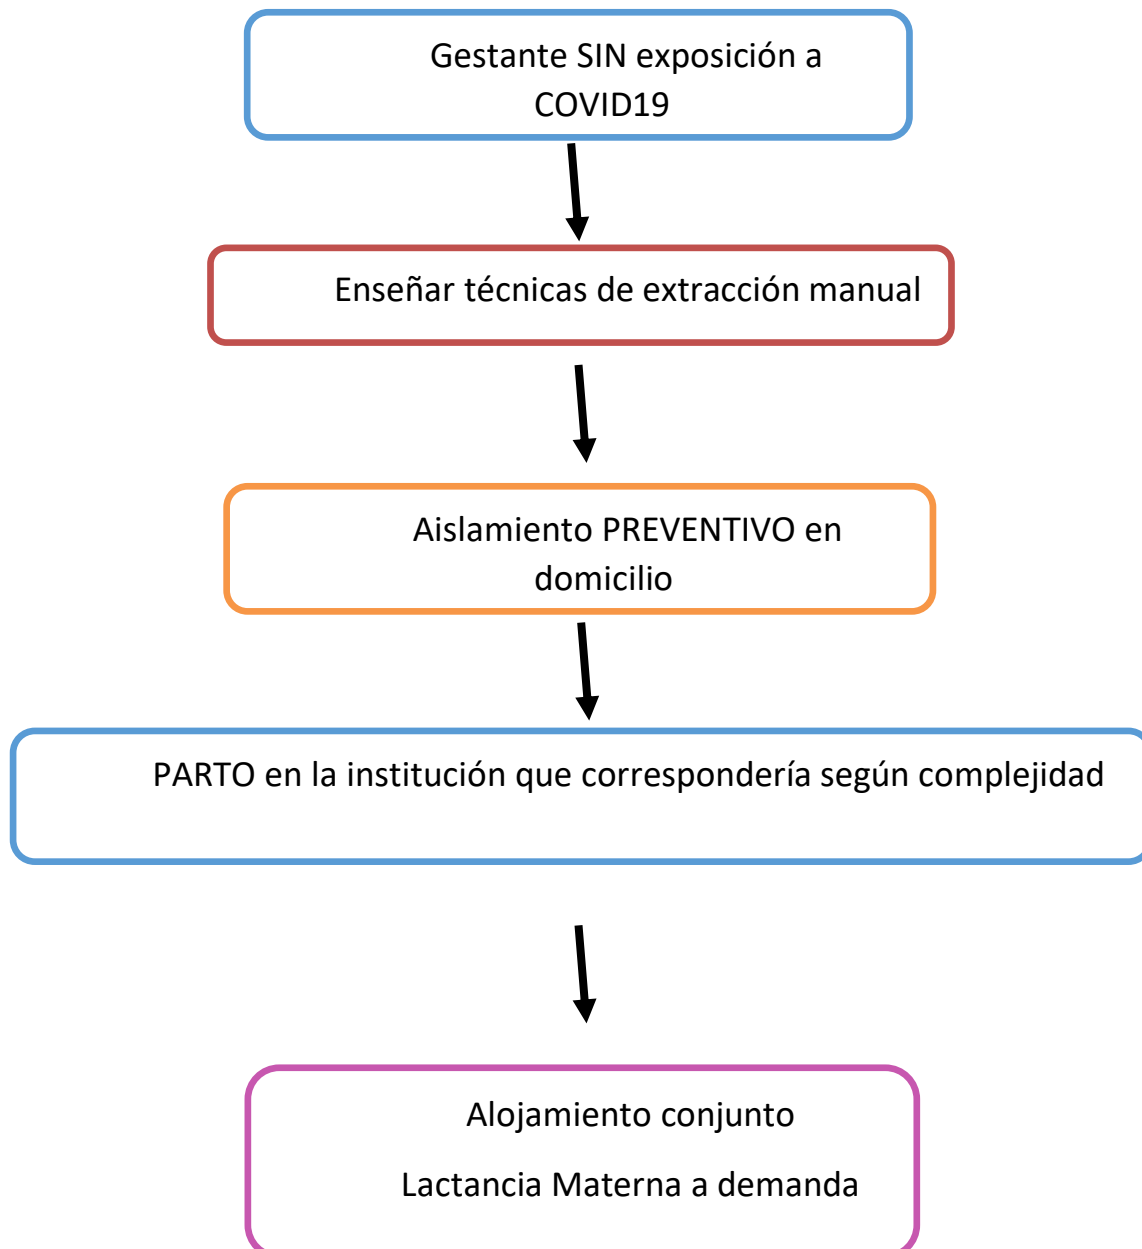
Gestante SIN exposición a COVID19

Enseñar técnicas de extracción manual

Aislamiento PREVENTIVO en domicilio

PARTO en la institución que correspondería según complejidad

Alojamiento conjunto

Lactancia Materna a demanda